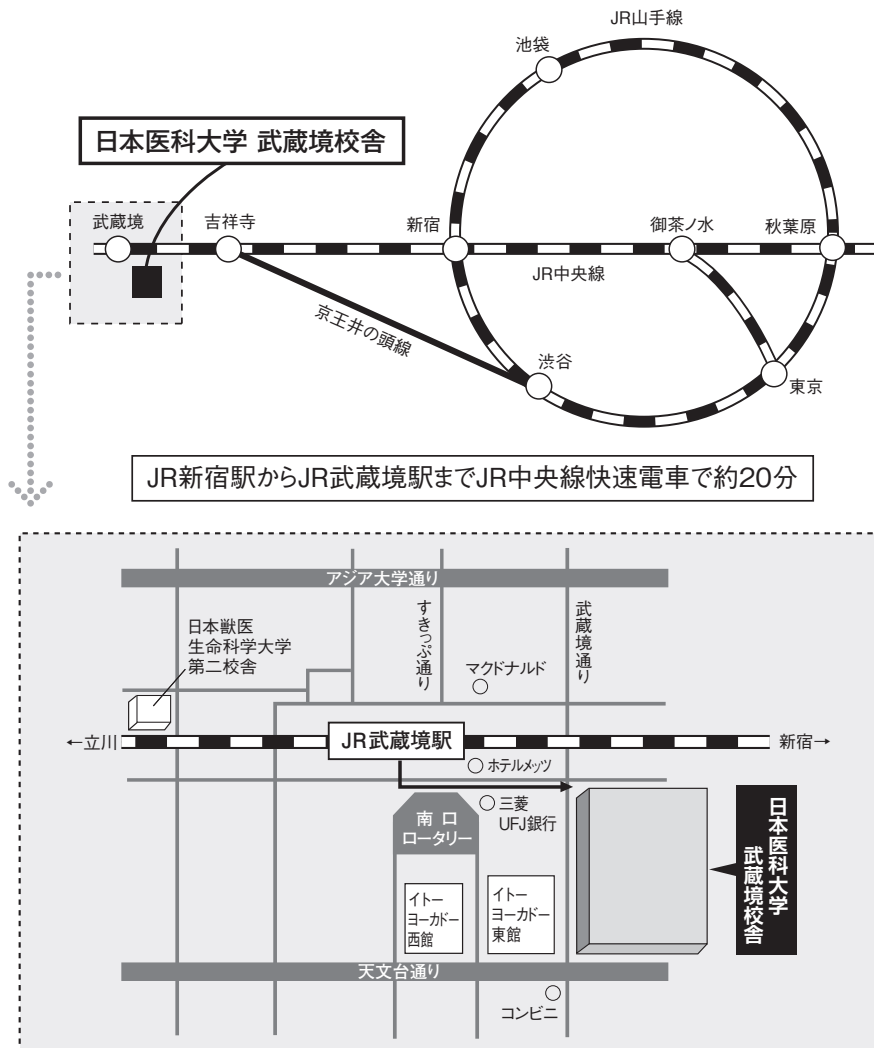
JR山手線

池袋

日本医科大学 武蔵境校舎

武蔵境　吉祥寺　新宿　御茶ノ水　秋葉原

JR中央線

京王井の頭線

渋谷

東京

JR新宿駅からJR武蔵境駅までJR中央線快速電車で約20分

アジア大学通り

日本獣医生命科学大学第二校舎

すきっぷ通り

武蔵境通り

マクドナルド

←立川

JR武蔵境駅

新宿→

ホテルメッツ

三菱UFJ銀行

南口ロータリー

日本医科大学 武蔵境校舎

イトーヨーカドー西館

イトーヨーカドー東館

天文台通り

コンビニ